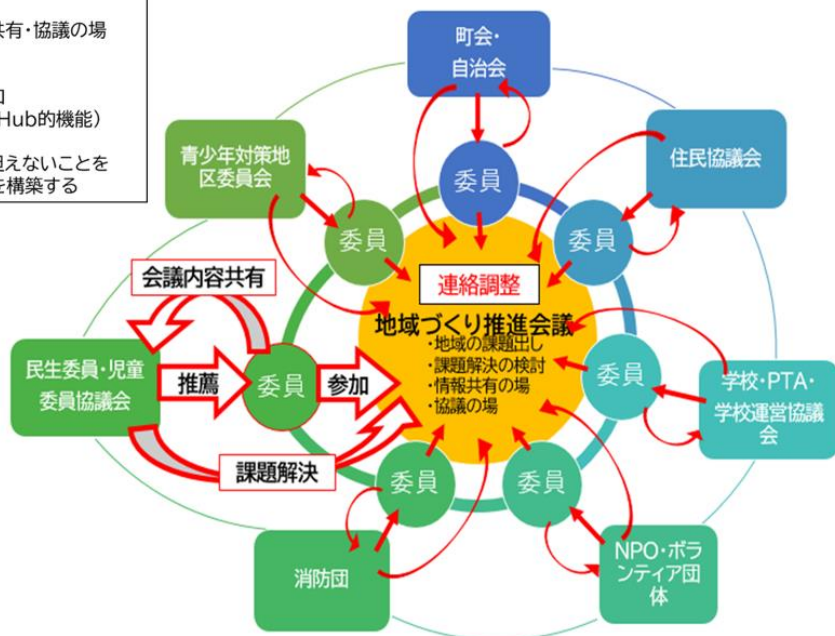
共有・協議の場

口
Hub的機能)

見えないことを
を構築する

町会・
自治会

住民協議会

青少年対策地
区委員会

委員

委員

委員

会議内容共有

連絡調整

地域づくり推進会議
・地域の課題出し
・課題解決の検討
・情報共有の場
・協議の場

民生委員・児童
委員協議会

推薦

委員

参加

委員

学校・PTA・
学校運営協議
会

課題解決

委員

委員

消防団

NPO・ボラ
ンティア団
体